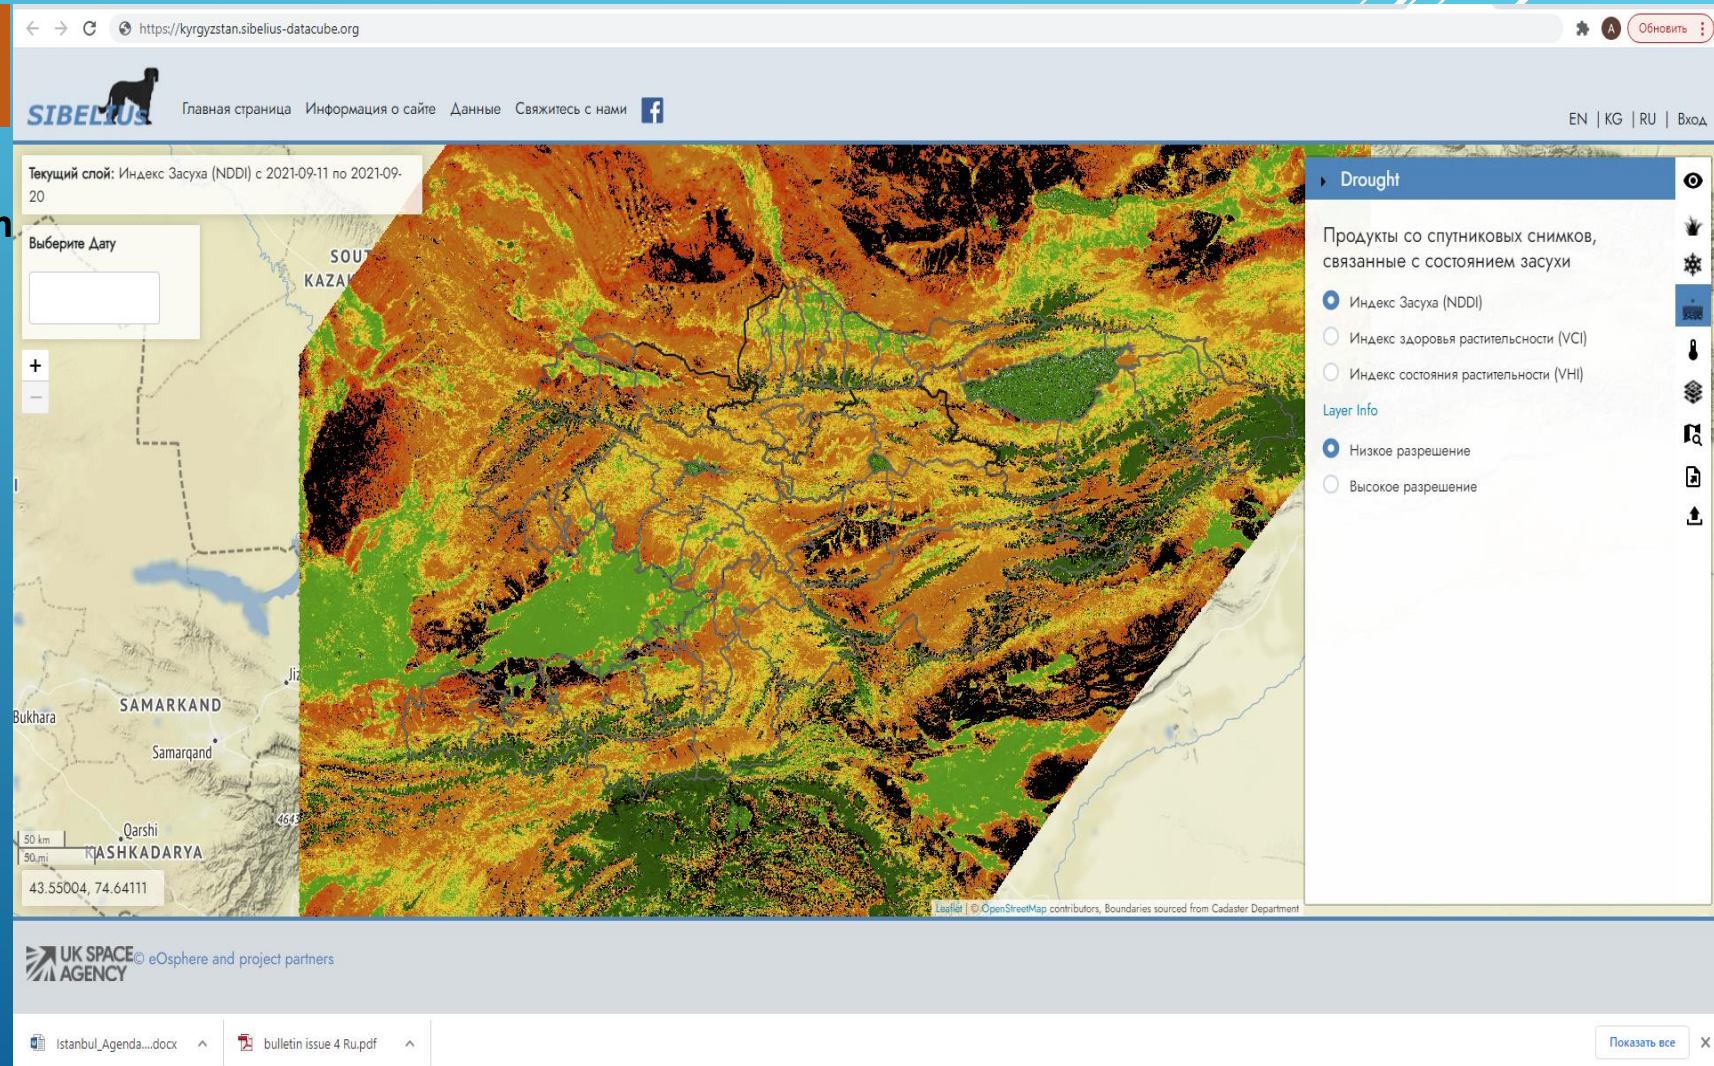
https://kyrgyzstan.sibelius-datacube.org

Обновить

SIBELIUS

Главная страница Информация о сайте Данные Свяжитесь с нами

EN | KG | RU | Вход

Текущий слой: Индекс Засуха (NDDI) с 2021-09-11 по 2021-09-20

Выберите Дату

+
−

SOU
KAZA

Bukhara
SAMARKAND
Samarqand
Jiz
Qarshi
KASHKADARYA
4643

50 km
50 mi

43.55004, 74.64111

Drought

Продукты со спутниковых снимков, связанные с состоянием засухи

Индекс Засуха (NDDI)
Индекс здоровья растительности (VCI)
Индекс состояния растительности (VHI)

Layer Info

Низкое разрешение
Высокое разрешение

Leaflet | © OpenStreetMap contributors, Boundaries sourced from Cadaster Department

UK SPACE AGENCY © eOsphere and project partners

Istanbul_Agenda....docx
bulletin issue 4 Ru.pdf
Показать все